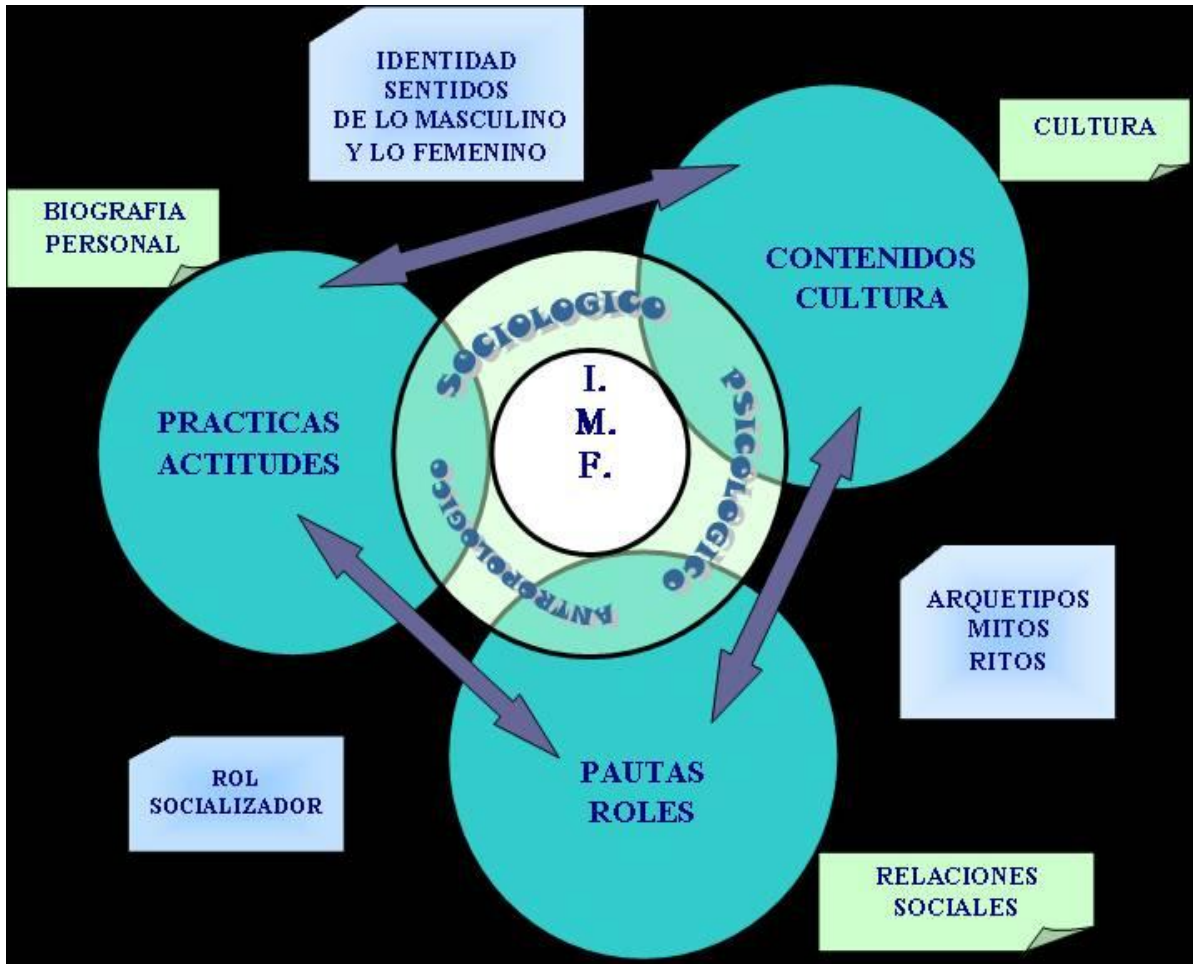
IDENTIDAD
SENTIDOS
DE LO MASCULINO
Y LO FEMENINO

CULTURA

BIOGRAFIA
PERSONAL

CONTENIDOS
CULTURA

SOCIOLOGICO

I.
M.
F.

PSICOLOGICO

PRACTICAS
ACTITUDES

ANTROPOLOGICO

ARQUETIPOS
MITOS
RITOS

ROL
SOCIALIZADOR

PAUTAS
ROLES

RELACIONES
SOCIALES